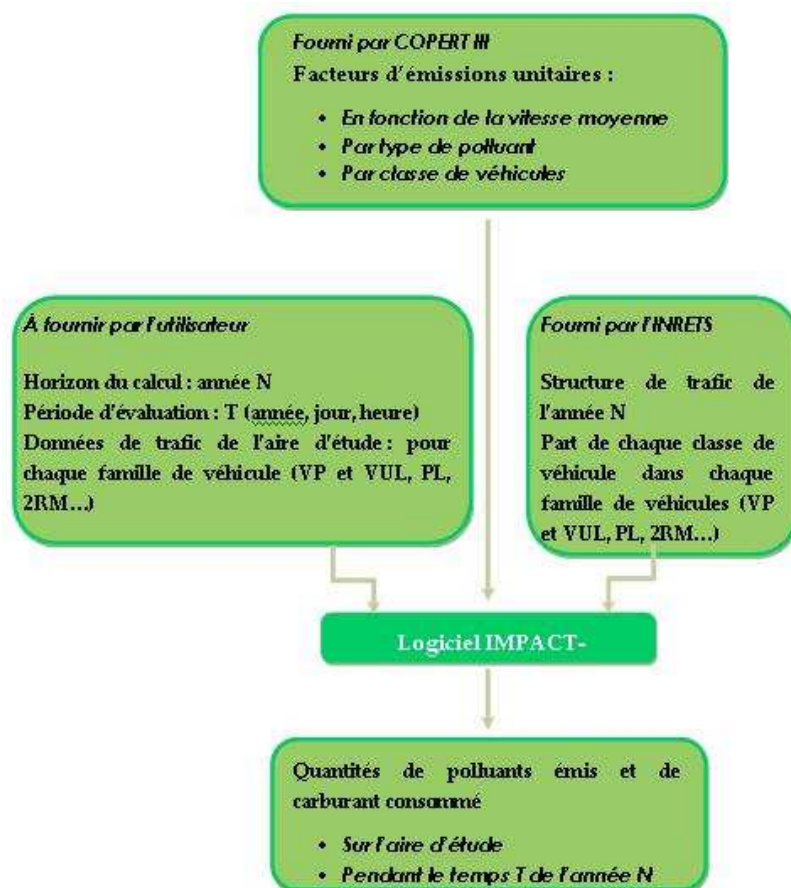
Fourni par COPERT III
Facteurs d'émissions unitaires :

• En fonction de la vitesse moyenne
• Par type de polluant
• Par classe de véhicules

À fournir par l'utilisateur

Horizon du calcul : année N
Période d'évaluation : T (année, jour, heure)
Données de trafic de l'aire d'étude : pour chaque famille de véhicule (VP et VUL, PL, 2RM…)

Fourni par l'INRETS

Structure de trafic de l'année N
Part de chaque classe de véhicule dans chaque famille de véhicules (VP et VUL, PL, 2RM…)

Logiciel IMPACT-

Quantités de polluants émis et de carburant consommé

• Sur l'aire d'étude
• Pendant le temps T de l'année N